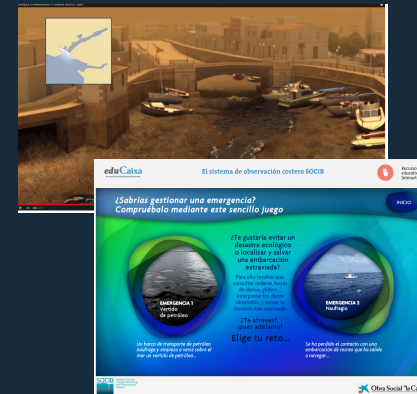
eduCaixa

El sistema de observación costero SOCIB

INICIO

¿Sabrías gestionar una emergencia? Compruébalo mediante este sencillo juego

¿Te gustaría evitar un desastre ecológico o localizar y salvar una embarcación extraviada?

¿Te atreves? ¡pues adelante!

Elige tu reto...

EMERGENCIA 1
Vertido de petróleo

EMERGENCIA 2
Naufragio

Un barco de transporte de petróleo naufraga y empieza a verse sobre el mar un vertido de petróleo...

Se ha perdido el contacto con una embarcación de recreo que ha salido a navegar...

SOCIB

Obra Social "la Caixa"